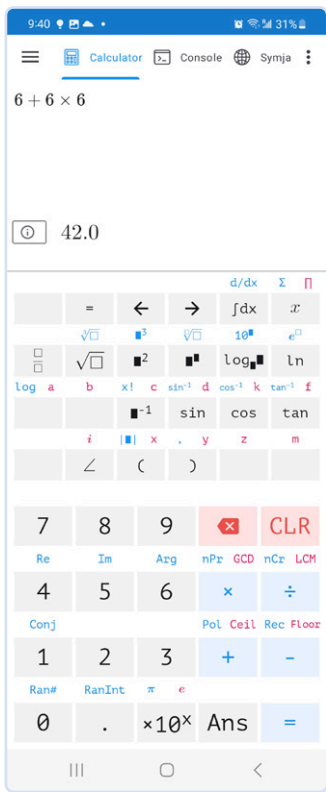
9:40 31%

Calculator Console Symja

$6 + 6 \times 6$

42.0

d/dx Σ ∏

= ← → ∫dx $x$

$\sqrt[3]{\square}$ $\blacksquare^3$ $\sqrt[\blacksquare]{\square}$ $10^\blacksquare$ $e^\square$

$\frac{\square}{\square}$ $\sqrt{\square}$ $\blacksquare^2$ $\blacksquare^\blacksquare$ $\log_\blacksquare$ ln

log a b x! c $\sin^{-1}$ d $\cos^{-1}$ k $\tan^{-1}$ f

$\blacksquare^{-1}$ sin cos tan

i |■| x , y z m

∠ ( )

7 8 9 CLR

Re Im Arg nPr GCD nCr LCM

4 5 6 × ÷

Conj Pol Ceil Rec Floor

1 2 3 + −

Ran# RanInt π e

0 . ×10$^x$ Ans =